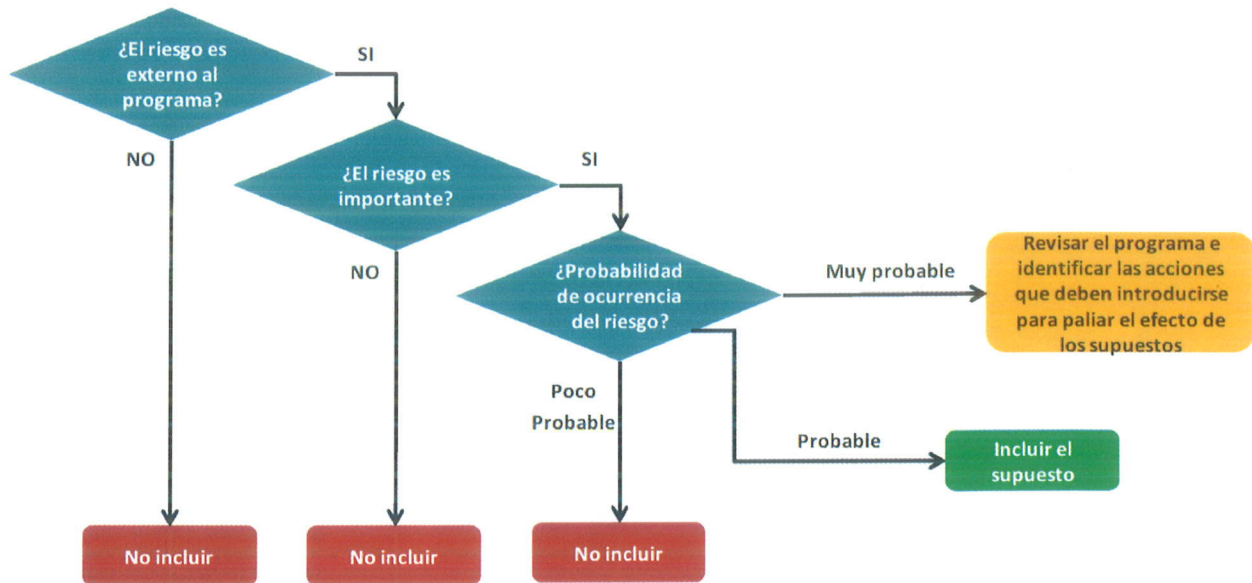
¿El riesgo es externo al programa?

SI

NO

¿El riesgo es importante?

SI

NO

¿Probabilidad de ocurrencia del riesgo?

Muy probable

Revisar el programa e identificar las acciones que deben introducirse para paliar el efecto de los supuestos

Poco Probable

Probable

Incluir el supuesto

No incluir

No incluir

No incluir